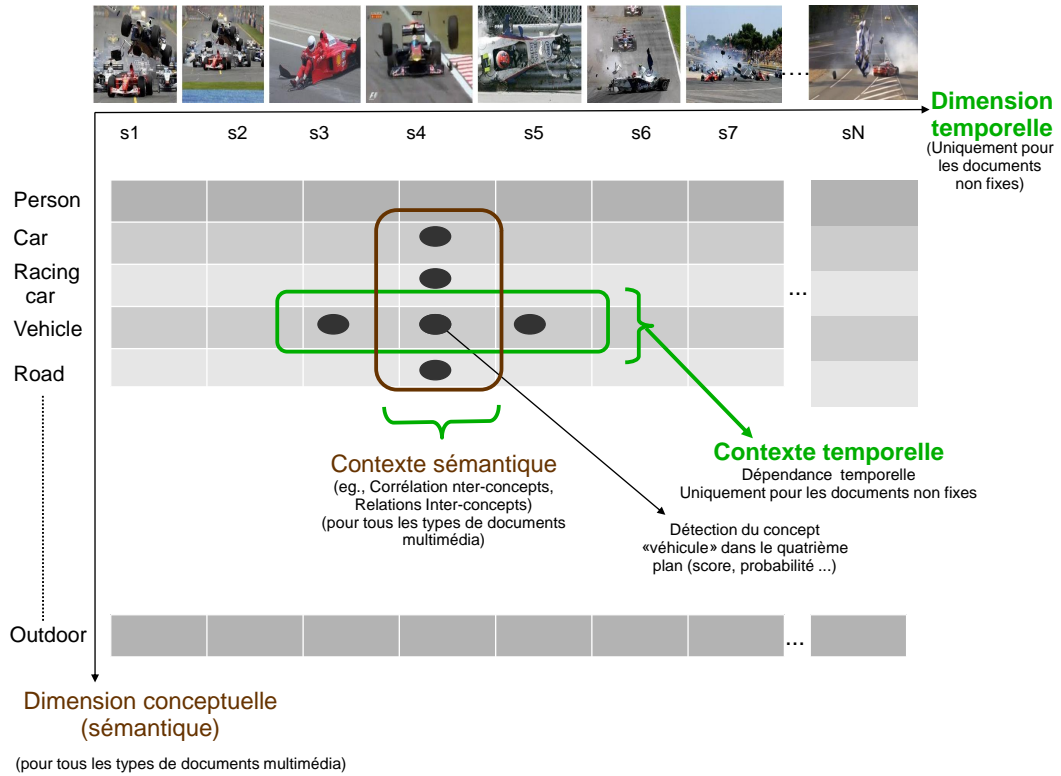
....

Dimension temporelle
(Uniquement pour les documents non fixes)

s1 s2 s3 s4 s5 s6 s7 sN

Person
Car
Racing car
Vehicle
Road

...

Contexte sémantique
(eg., Corrélation nter-concepts, Relations Inter-concepts)
(pour tous les types de documents multimédia)

Contexte temporelle
Dépendance temporelle
Uniquement pour les documents non fixes

Détection du concept «véhicule» dans le quatrième plan (score, probabilité ...)

Outdoor

...

Dimension conceptuelle (sémantique)

(pour tous les types de documents multimédia)